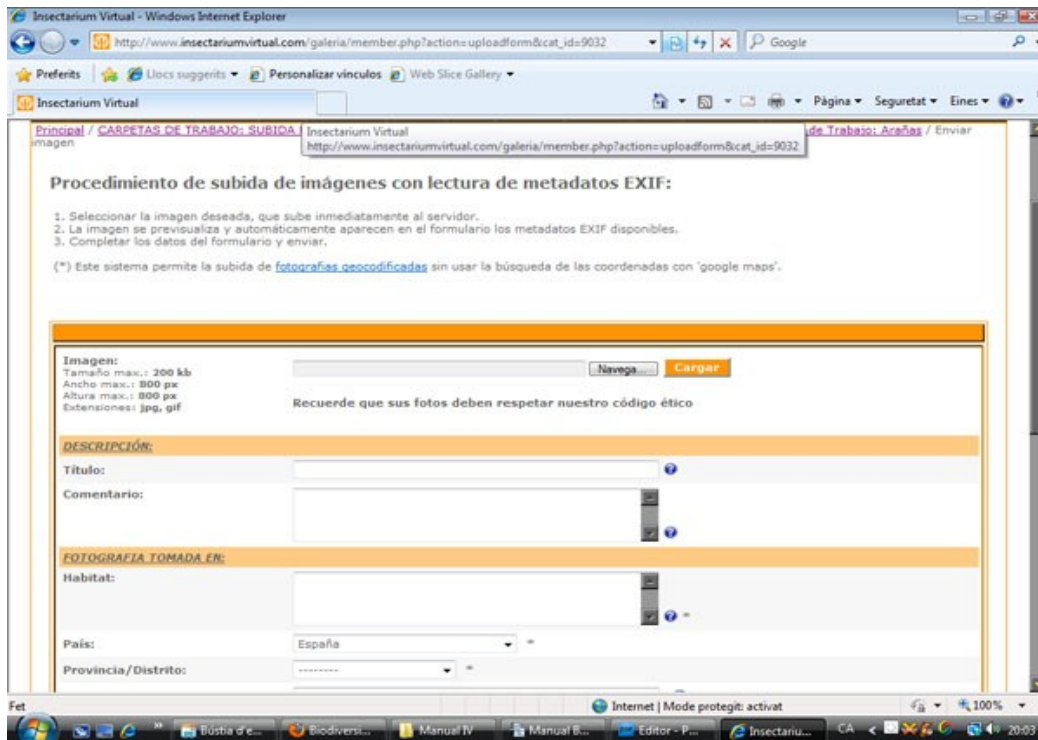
Insectarium Virtual - Windows Internet Explorer

http://www.insectariumvirtual.com/galeria/member.php?action=uploadform&cat_id=9032

Google

Preferits | Llocs suggerits ▾ | Personalizar vínculos | Web Slice Gallery ▾

Insectarium Virtual

Pàgina ▾ Seguretat ▾ Eines ▾

Principal / CARPETAS DE TRABAJO: SUBIDA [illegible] de Trabajo: Arañas / Enviar imagen

Insectarium Virtual
http://www.insectariumvirtual.com/galeria/member.php?action=uploadform&cat_id=9032

Procedimiento de subida de imágenes con lectura de metadatos EXIF:

1. Seleccionar la imagen deseada, que sube inmediatamente al servidor.
2. La imagen se previsualiza y automáticamente aparecen en el formulario los metadatos EXIF disponibles.
3. Completar los datos del formulario y enviar.

(*) Este sistema permite la subida de fotografias geocodificadas sin usar la búsqueda de las coordenadas con 'google maps'.

Imagen:
Tamaño max.: 200 kb
Ancho max.: 800 px
Altura max.: 800 px
Extensiones: jpg, gif

Navega... Cargar

Recuerde que sus fotos deben respetar nuestro código ético

DESCRIPCIÓN:

Titulo:

Comentario:

FOTOGRAFIA TOMADA EN:

Habitat:

País: España *

Provincia/Distrito: --------- *

Fet

Internet | Mode protegit: activat

100%

Bústia d'e... Biodiversi... Manual IV Manual B... Editor - P... Insectariu... CA 20:03